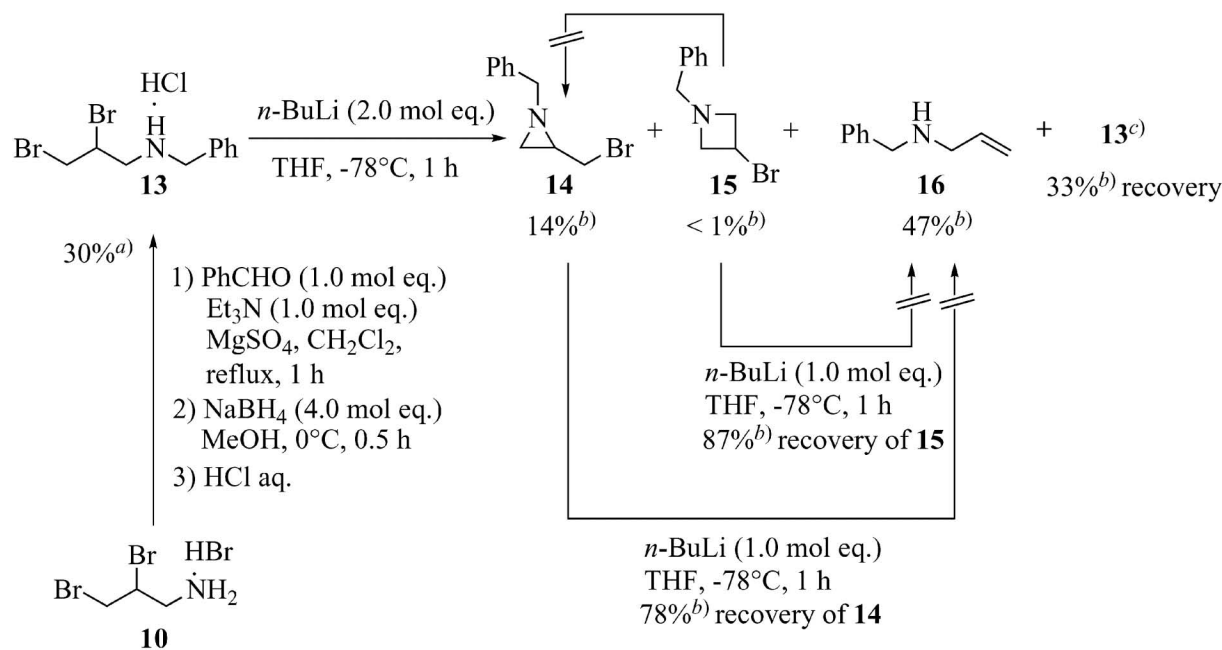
HCl
Br
H
Br N Ph
13

$n$-BuLi (2.0 mol eq.)
THF, -78°C, 1 h

Ph
N
Br
14
14%$^{b)}$

+

Ph
N
Br
15
< 1%$^{b)}$

+

Ph
H
N
16
47%$^{b)}$

+ 13$^{c)}$
33%$^{b)}$ recovery

30%$^{a)}$

1) PhCHO (1.0 mol eq.)
Et$_3$N (1.0 mol eq.)
MgSO$_4$, CH$_2$Cl$_2$,
reflux, 1 h
2) NaBH$_4$ (4.0 mol eq.)
MeOH, 0°C, 0.5 h
3) HCl aq.

Br HBr
Br NH$_2$
10

$n$-BuLi (1.0 mol eq.)
THF, -78°C, 1 h
87%$^{b)}$ recovery of 15

$n$-BuLi (1.0 mol eq.)
THF, -78°C, 1 h
78%$^{b)}$ recovery of 14